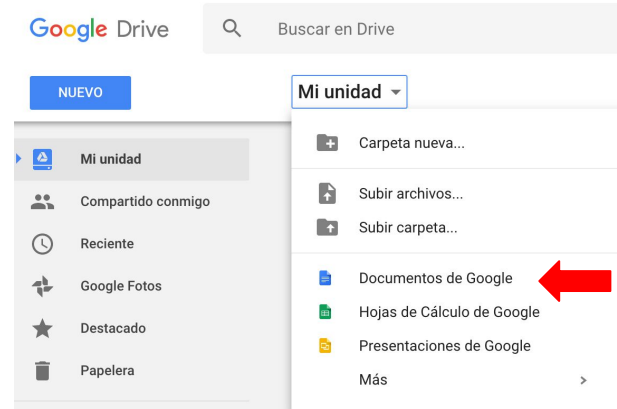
Google Drive

Buscar en Drive

NUEVO

Mi unidad

Mi unidad
Compartido conmigo
Reciente
Google Fotos
Destacado
Papelera

Carpeta nueva...

Subir archivos...
Subir carpeta...

Documentos de Google
Hojas de Cálculo de Google
Presentaciones de Google
Más